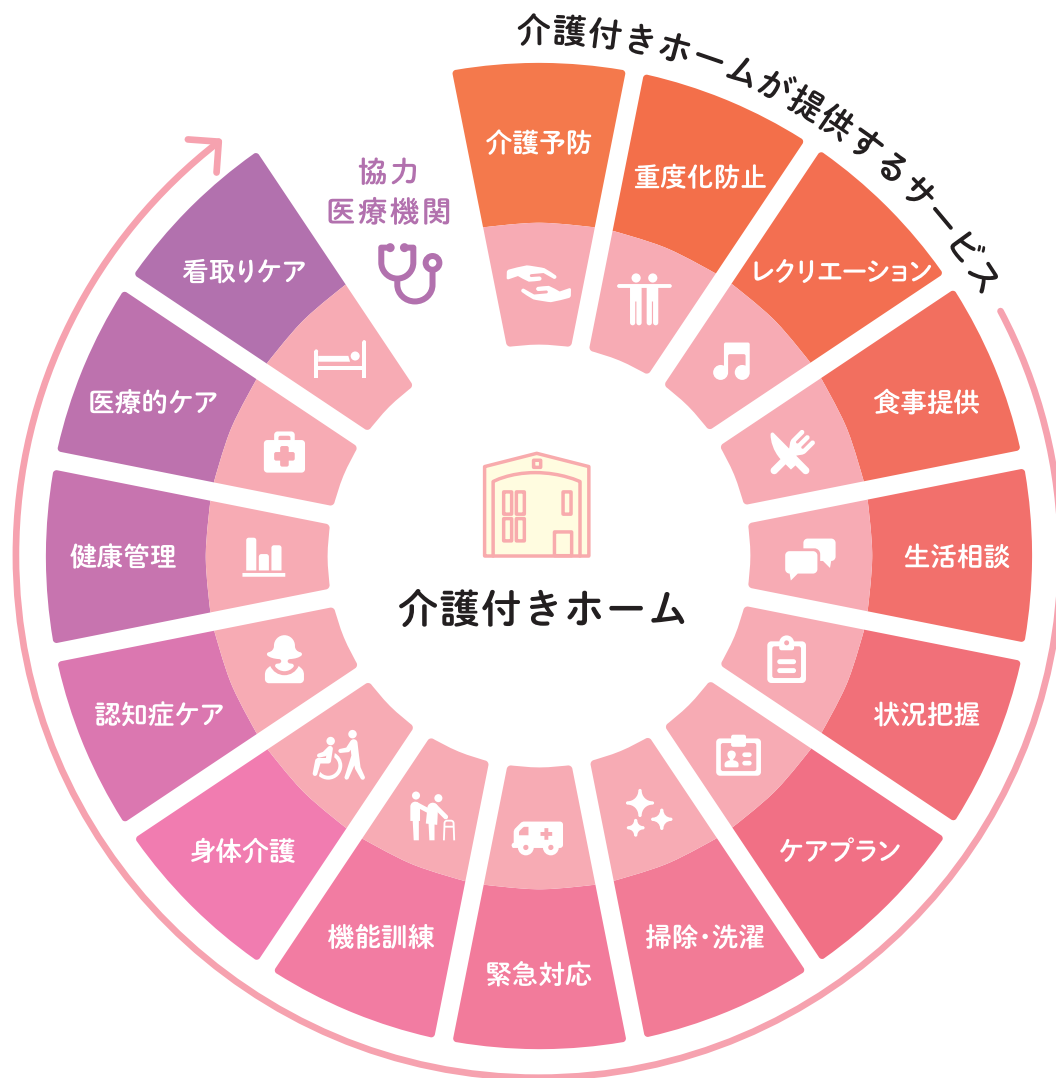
介護付きホームが提供するサービス

協力
医療機関

介護予防

重度化防止

レクリエーション

食事提供

生活相談

状況把握

ケアプラン

掃除・洗濯

緊急対応

機能訓練

身体介護

認知症ケア

健康管理

医療的ケア

看取りケア

介護付きホーム